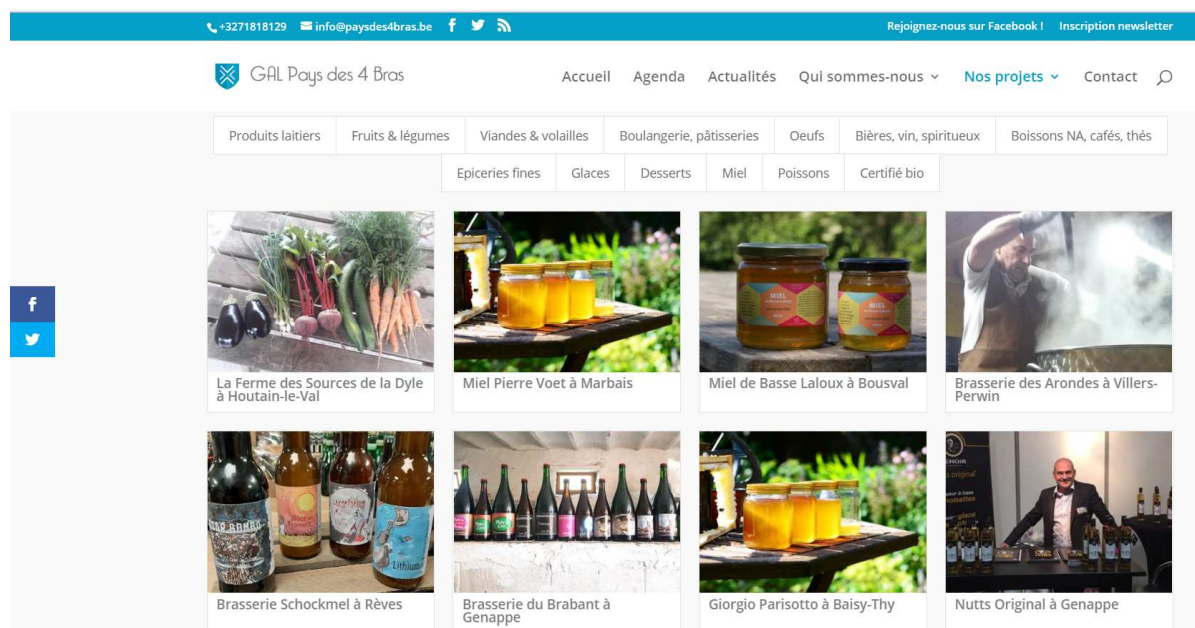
+3271818129 info@paysdes4bras.be

Rejoignez-nous sur Facebook ! Inscription newsletter

GAL Pays des 4 Bras

Accueil Agenda Actualités Qui sommes-nous Nos projets Contact

Produits laitiers | Fruits & légumes | Viandes & volailles | Boulangerie, pâtisseries | Oeufs | Bières, vin, spiritueux | Boissons NA, cafés, thés

Epiceries fines | Glaces | Desserts | Miel | Poissons | Certifié bio

La Ferme des Sources de la Dyle à Houtain-le-Val

Miel Pierre Voet à Marbais

MIEL

Miel de Basse Laloux à Bousval

Brasserie des Arondes à Villers-Perwin

Brasserie Schockmel à Rèves

Brasserie du Brabant à Genappe

Giorgio Parisotto à Baisy-Thy

Nutts Original à Genappe